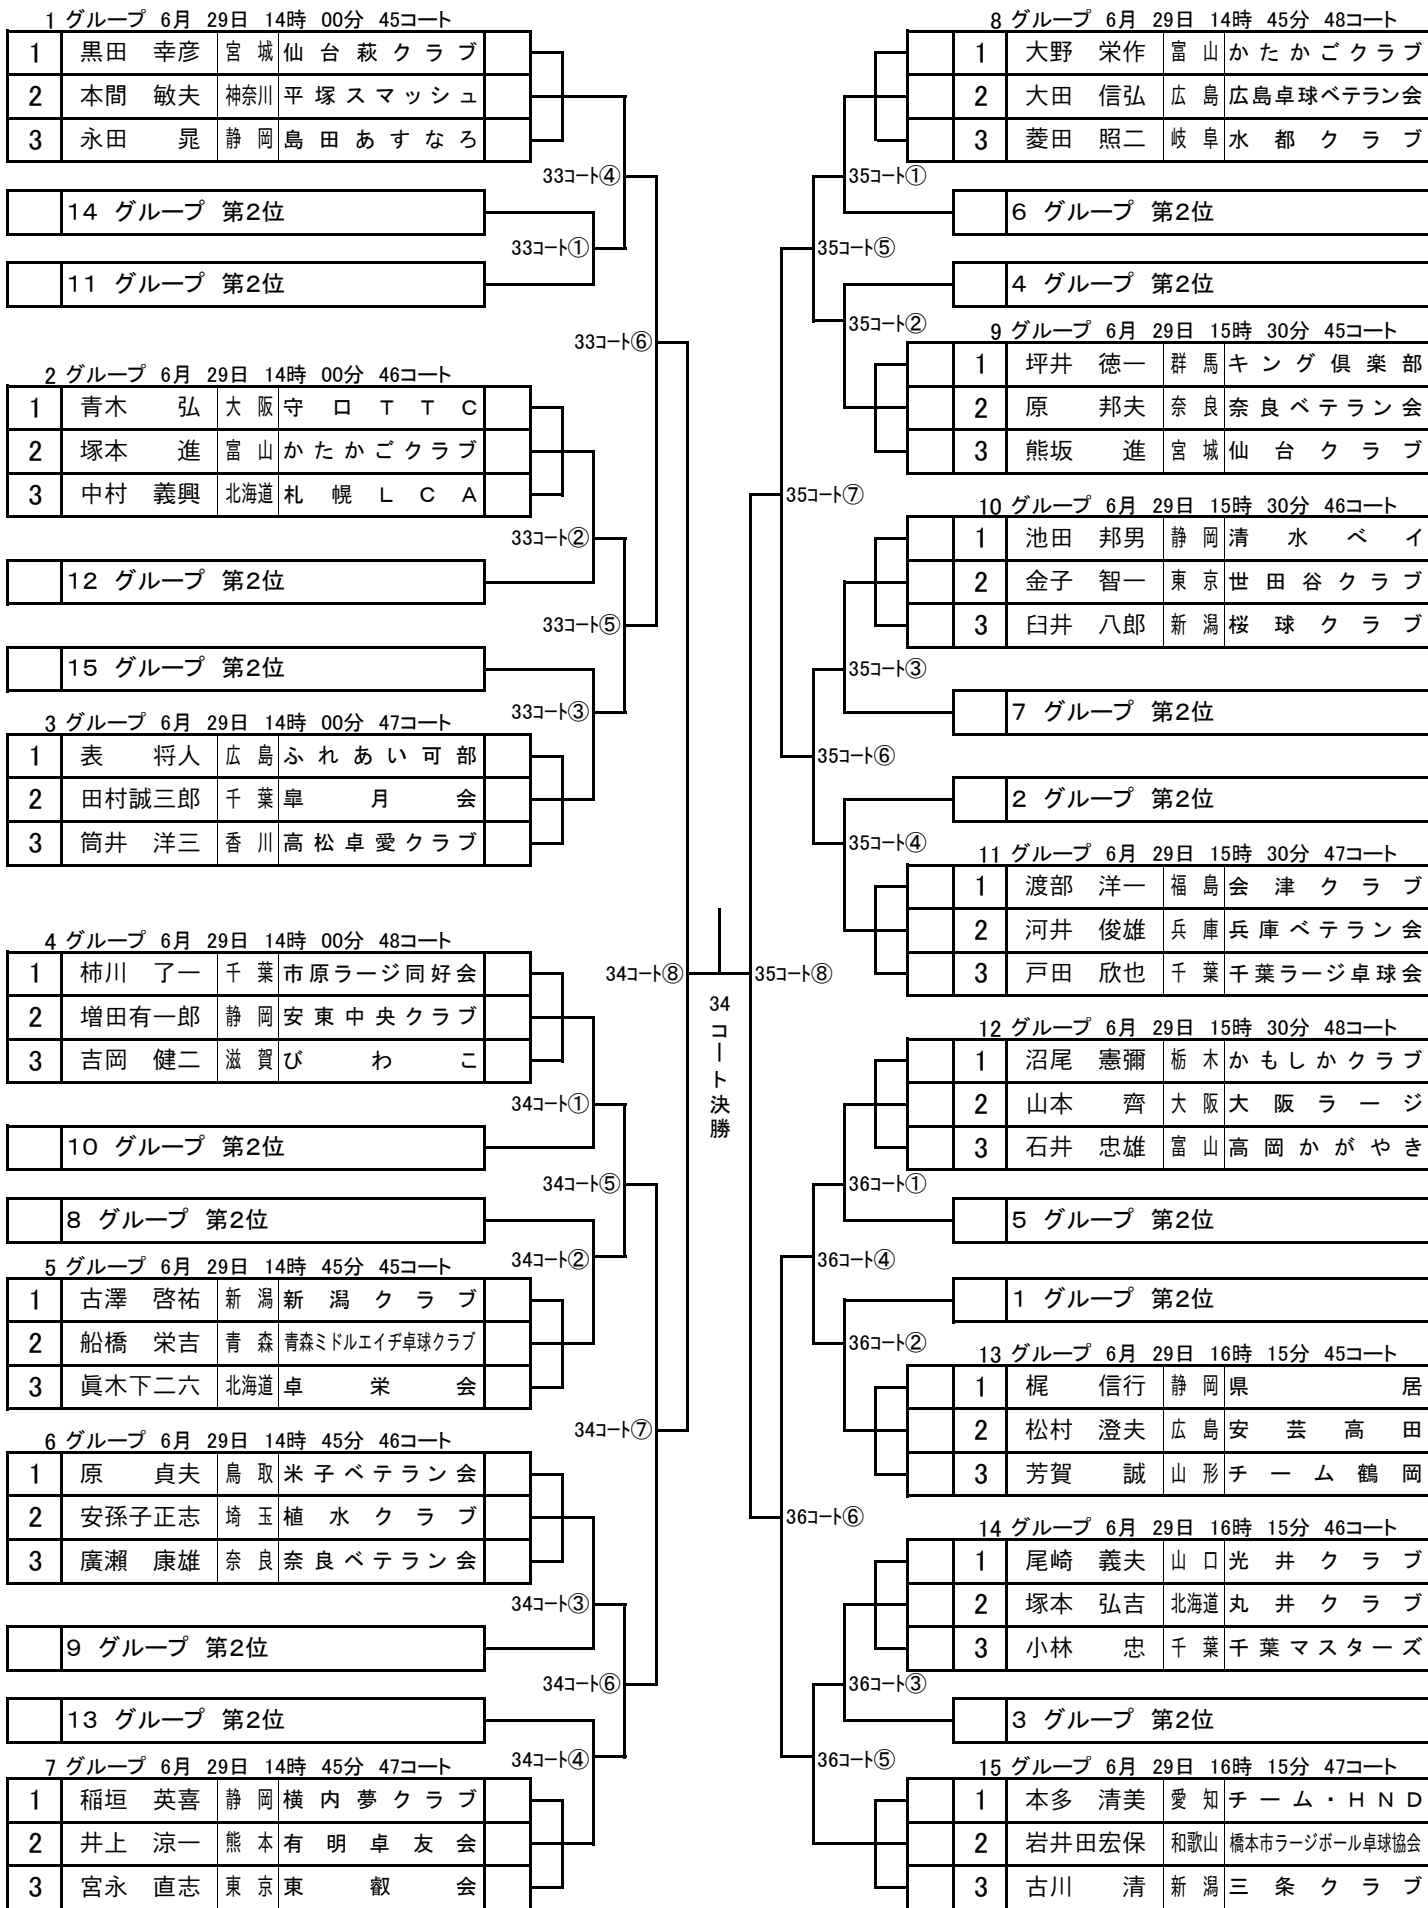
1 グループ 6月 29日 14時 00分 45コート

| 1 | 黒田 幸彦 | 宮城 | 仙台萩クラブ |
|---|---|---|---|
| 2 | 本間 敏夫 | 神奈川 | 平塚スマッシュ |
| 3 | 永田 晃 | 静岡 | 島田あすなろ |

33コート④

14 グループ 第2位

33コート①

11 グループ 第2位

33コート⑥

2 グループ 6月 29日 14時 00分 46コート

| 1 | 青木 弘 | 大阪 | 守口TTC |
|---|---|---|---|
| 2 | 塚本 進 | 富山 | かたかごクラブ |
| 3 | 中村 義興 | 北海道 | 札幌LCA |

33コート②

12 グループ 第2位

33コート⑤

15 グループ 第2位

33コート③

3 グループ 6月 29日 14時 00分 47コート

| 1 | 表 将人 | 広島 | ふれあい可部 |
|---|---|---|---|
| 2 | 田村誠三郎 | 千葉 | 皐月会 |
| 3 | 筒井 洋三 | 香川 | 高松卓愛クラブ |

4 グループ 6月 29日 14時 00分 48コート

| 1 | 柿川 了一 | 千葉 | 市原ラージ同好会 |
|---|---|---|---|
| 2 | 増田有一郎 | 静岡 | 安東中央クラブ |
| 3 | 吉岡 健二 | 滋賀 | びわこ |

34コート⑧

34コート決勝

35コート⑧

34コート①

10 グループ 第2位

34コート⑤

8 グループ 第2位

34コート②

5 グループ 6月 29日 14時 45分 45コート

| 1 | 古澤 啓祐 | 新潟 | 新潟クラブ |
|---|---|---|---|
| 2 | 船橋 栄吉 | 青森 | 青森ミドルエイヂ卓球クラブ |
| 3 | 眞木下二六 | 北海道 | 卓栄会 |

34コート⑦

6 グループ 6月 29日 14時 45分 46コート

| 1 | 原 貞夫 | 鳥取 | 米子ベテラン会 |
|---|---|---|---|
| 2 | 安孫子正志 | 埼玉 | 植水クラブ |
| 3 | 廣瀬 康雄 | 奈良 | 奈良ベテラン会 |

34コート③

9 グループ 第2位

34コート⑥

13 グループ 第2位

34コート④

7 グループ 6月 29日 14時 45分 47コート

| 1 | 稲垣 英喜 | 静岡 | 横内夢クラブ |
|---|---|---|---|
| 2 | 井上 涼一 | 熊本 | 有明卓友会 |
| 3 | 宮永 直志 | 東京 | 東叡会 |

8 グループ 6月 29日 14時 45分 48コート

| 1 | 大野 栄作 | 富山 | かたかごクラブ |
|---|---|---|---|
| 2 | 大田 信弘 | 広島 | 広島卓球ベテラン会 |
| 3 | 菱田 照二 | 岐阜 | 水都クラブ |

35コート①

6 グループ 第2位

35コート⑤

4 グループ 第2位

35コート②

9 グループ 6月 29日 15時 30分 45コート

| 1 | 坪井 徳一 | 群馬 | キング倶楽部 |
|---|---|---|---|
| 2 | 原 邦夫 | 奈良 | 奈良ベテラン会 |
| 3 | 熊坂 進 | 宮城 | 仙台クラブ |

35コート⑦

10 グループ 6月 29日 15時 30分 46コート

| 1 | 池田 邦男 | 静岡 | 清水ベイ |
|---|---|---|---|
| 2 | 金子 智一 | 東京 | 世田谷クラブ |
| 3 | 臼井 八郎 | 新潟 | 桜球クラブ |

35コート③

7 グループ 第2位

35コート⑥

2 グループ 第2位

35コート④

11 グループ 6月 29日 15時 30分 47コート

| 1 | 渡部 洋一 | 福島 | 会津クラブ |
|---|---|---|---|
| 2 | 河井 俊雄 | 兵庫 | 兵庫ベテラン会 |
| 3 | 戸田 欣也 | 千葉 | 千葉ラージ卓球会 |

12 グループ 6月 29日 15時 30分 48コート

| 1 | 沼尾 憲彌 | 栃木 | かもしかクラブ |
|---|---|---|---|
| 2 | 山本 齊 | 大阪 | 大阪ラージ |
| 3 | 石井 忠雄 | 富山 | 高岡かがやき |

36コート①

5 グループ 第2位

36コート④

1 グループ 第2位

36コート②

13 グループ 6月 29日 16時 15分 45コート

| 1 | 梶 信行 | 静岡 | 県居 |
|---|---|---|---|
| 2 | 松村 澄夫 | 広島 | 安芸高田 |
| 3 | 芳賀 誠 | 山形 | チーム鶴岡 |

36コート⑥

14 グループ 6月 29日 16時 15分 46コート

| 1 | 尾崎 義夫 | 山口 | 光井クラブ |
|---|---|---|---|
| 2 | 塚本 弘吉 | 北海道 | 丸井クラブ |
| 3 | 小林 忠 | 千葉 | 千葉マスターズ |

36コート③

3 グループ 第2位

36コート⑤

15 グループ 6月 29日 16時 15分 47コート

| 1 | 本多 清美 | 愛知 | チーム・HND |
|---|---|---|---|
| 2 | 岩井田宏保 | 和歌山 | 橋本市ラージボール卓球協会 |
| 3 | 古川 清 | 新潟 | 三条クラブ |